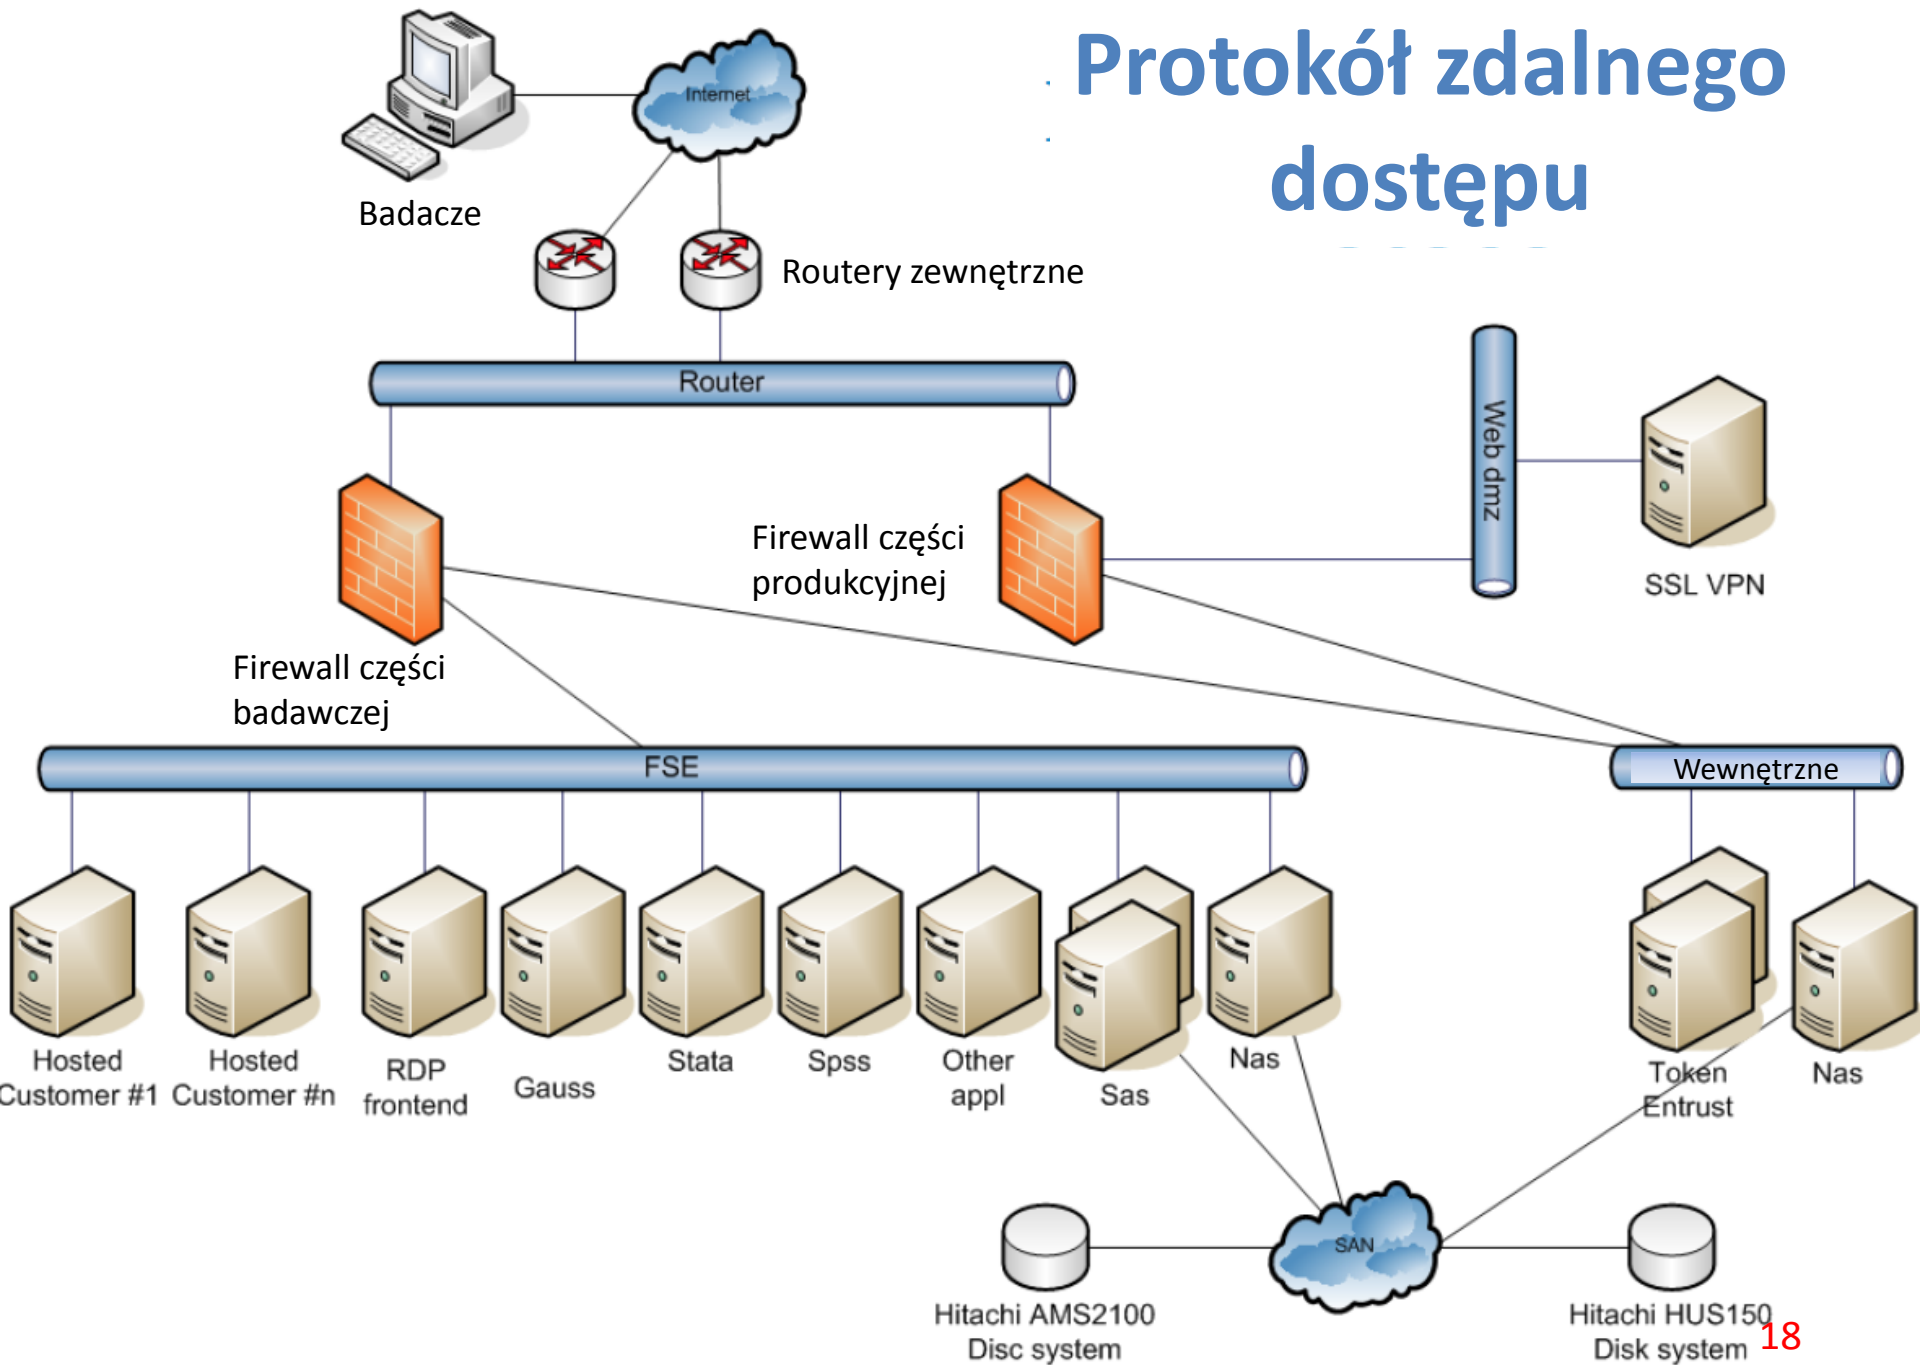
Protokół zdalnego dostępu

Internet

Badacze

Routery zewnętrzne

Router

Web dmz

SSL VPN

Firewall części produkcyjnej

Firewall części badawczej

FSE

Wewnętrzne

Hosted Customer #1

Hosted Customer #n

RDP frontend

Gauss

Stata

Spss

Other appl

Sas

Nas

Token Entrust

Nas

SAN

Hitachi AMS2100 Disc system

Hitachi HUS150 Disk system

18